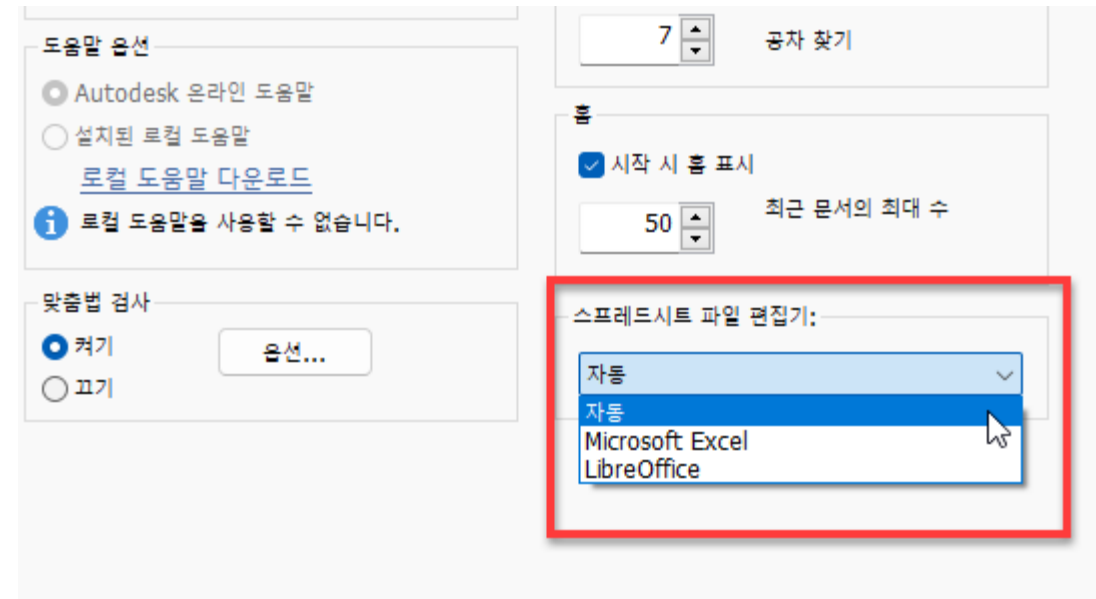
도움말 옵션

Autodesk 온라인 도움말

설치된 로컬 도움말

로컬 도움말 다운로드

로컬 도움말을 사용할 수 없습니다.

맞춤법 검사

켜기

끄기

옵션...

7

공차 찾기

홈

시작 시 홈 표시

50

최근 문서의 최대 수

스프레드시트 파일 편집기:

자동

자동

Microsoft Excel

LibreOffice